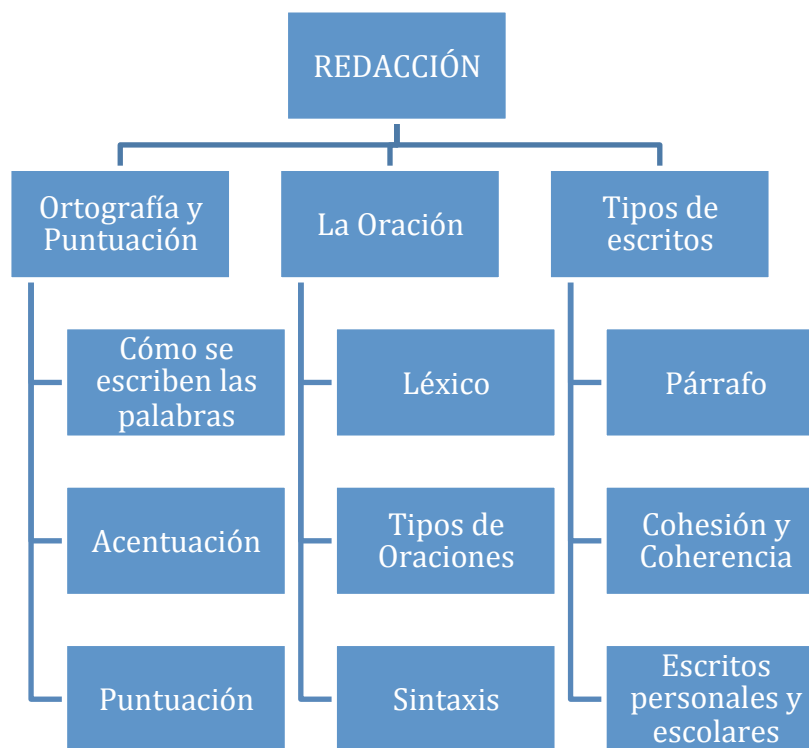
REDACCIÓN

Ortografía y Puntuación

Cómo se escriben las palabras

Acentuación

Puntuación

La Oración

Léxico

Tipos de Oraciones

Sintaxis

Tipos de escritos

Párrafo

Cohesión y Coherencia

Escritos personales y escolares